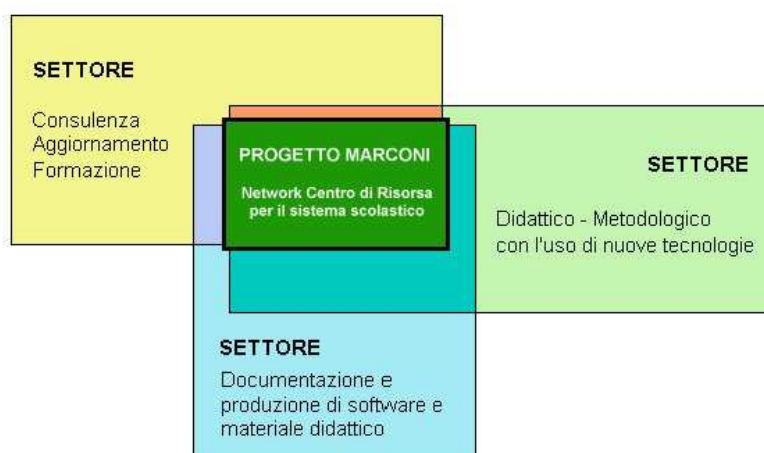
SETTORE

Consulenza
Aggiornamento
Formazione

PROGETTO MARCONI

Network Centro di Risorsa per il sistema scolastico

SETTORE

Didattico - Metodologico con l'uso di nuove tecnologie

SETTORE

Documentazione e produzione di software e materiale didattico